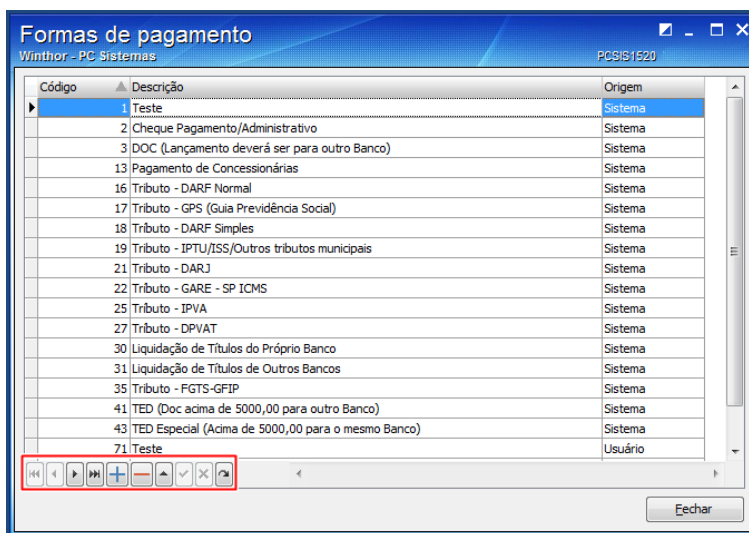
Formas de pagamento
Winthor - PC Sistemas
PCSIS1520

| Código | Descrição | Origem |
|---|---|---|
| 1 | Teste | Sistema |
| 2 | Cheque Pagamento/Administrativo | Sistema |
| 3 | DOC (Lançamento deverá ser para outro Banco) | Sistema |
| 13 | Pagamento de Concessionárias | Sistema |
| 16 | Tributo - DARF Normal | Sistema |
| 17 | Tributo - GPS (Guia Previdência Social) | Sistema |
| 18 | Tributo - DARF Simples | Sistema |
| 19 | Tributo - IPTU/ISS/Outros tributos municipais | Sistema |
| 21 | Tributo - DARJ | Sistema |
| 22 | Tributo - GARE - SP ICMS | Sistema |
| 25 | Tributo - IPVA | Sistema |
| 27 | Tributo - DPVAT | Sistema |
| 30 | Liquidação de Títulos do Próprio Banco | Sistema |
| 31 | Liquidação de Títulos de Outros Bancos | Sistema |
| 35 | Tributo - FGTS-GFIP | Sistema |
| 41 | TED (Doc acima de 5000,00 para outro Banco) | Sistema |
| 43 | TED Especial (Acima de 5000,00 para o mesmo Banco) | Sistema |
| 71 | Teste | Usuário |

Fechar